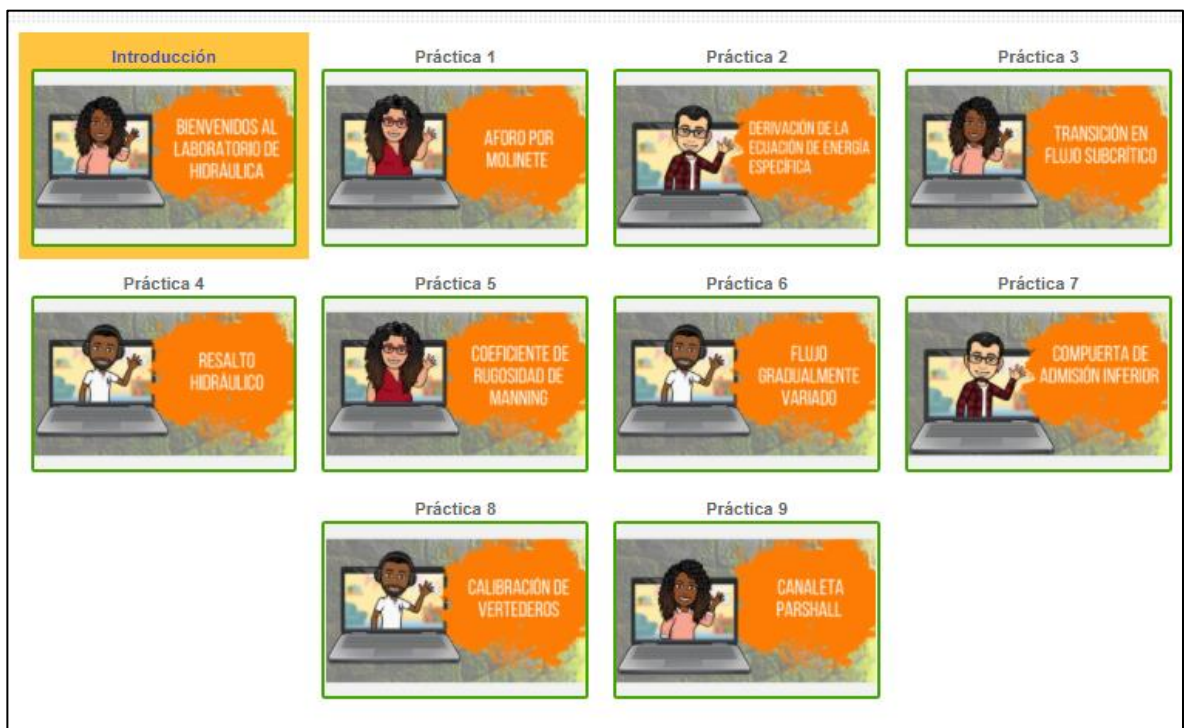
Introducción

BIENVENIDOS AL LABORATORIO DE HIDRÁULICA

Práctica 1

AFORO POR MOLINETE

Práctica 2

DERIVACIÓN DE LA ECUACIÓN DE ENERGÍA ESPECÍFICA

Práctica 3

TRANSICIÓN EN FLUJO SUBCRÍTICO

Práctica 4

RESALTO HIDRÁULICO

Práctica 5

COEFICIENTE DE RUGOSIDAD DE MANNING

Práctica 6

FLUJO GRADUALMENTE VARIADO

Práctica 7

COMPUERTA DE ADMISIÓN INFERIOR

Práctica 8

CALIBRACIÓN DE VERTEDEROS

Práctica 9

CANALETA PARSHALL